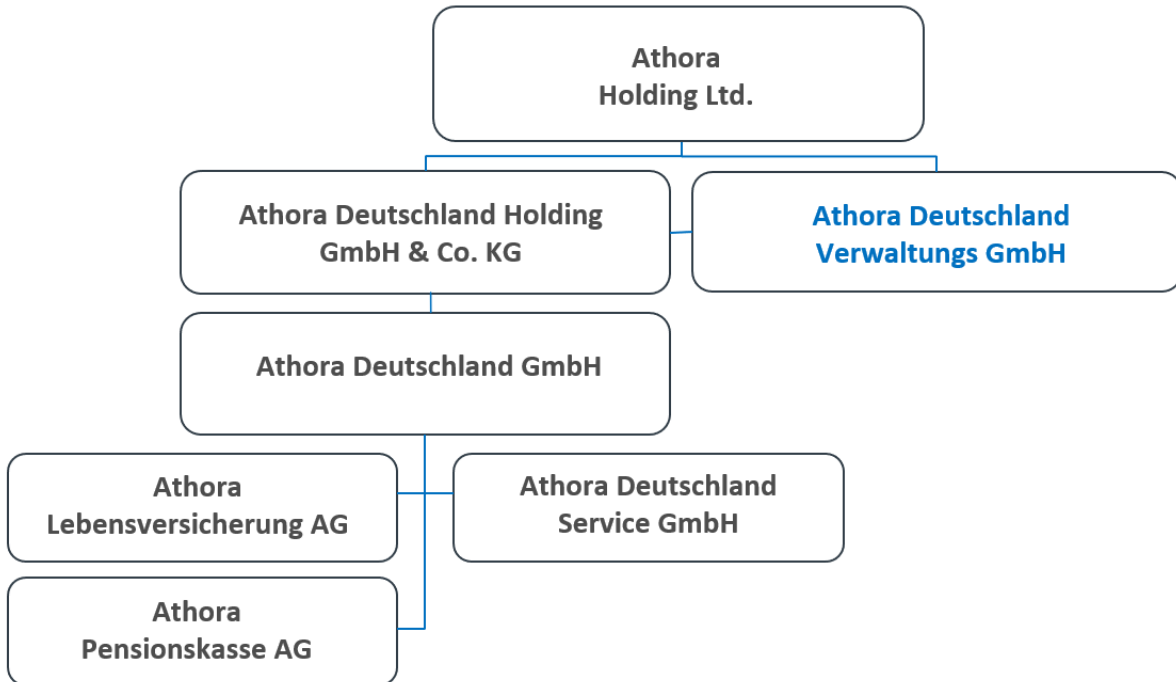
Athora Holding Ltd.

Athora Deutschland Holding GmbH & Co. KG

Athora Deutschland Verwaltungs GmbH

Athora Deutschland GmbH

Athora Lebensversicherung AG

Athora Deutschland Service GmbH

Athora Pensionskasse AG